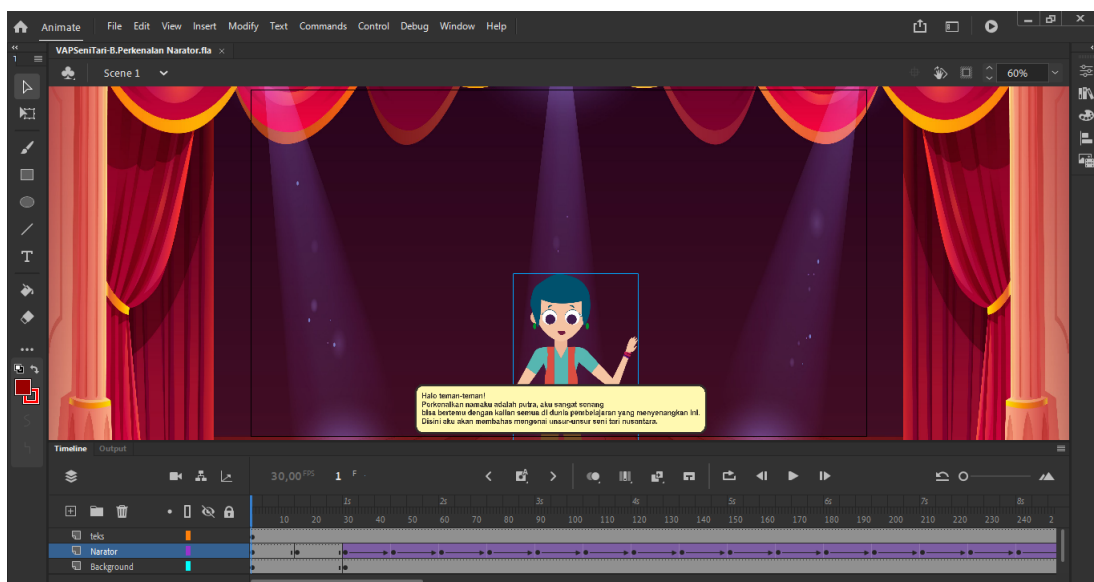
Animate File Edit View Insert Modify Text Commands Control Debug Window Help

VAPSeniTari-B.Perkenalan Narator.fla ×

Scene 1

60%

Halo teman-teman!
Perkenalkan namaku adalah putra, aku sangat senang
bisa bertemu dengan kalian semua di dunia pembelajaran yang menyenangkan ini.
Disini aku akan membahas mengenai unsur-unsur seni tari nusantara.

Timeline Output

30,00 FPS 1 F

1s 2s 3s 4s 5s 6s 7s 8s
10 20 30 40 50 60 70 80 90 100 110 120 130 140 150 160 170 180 190 200 210 220 230 240 2

teks
Narator
Background